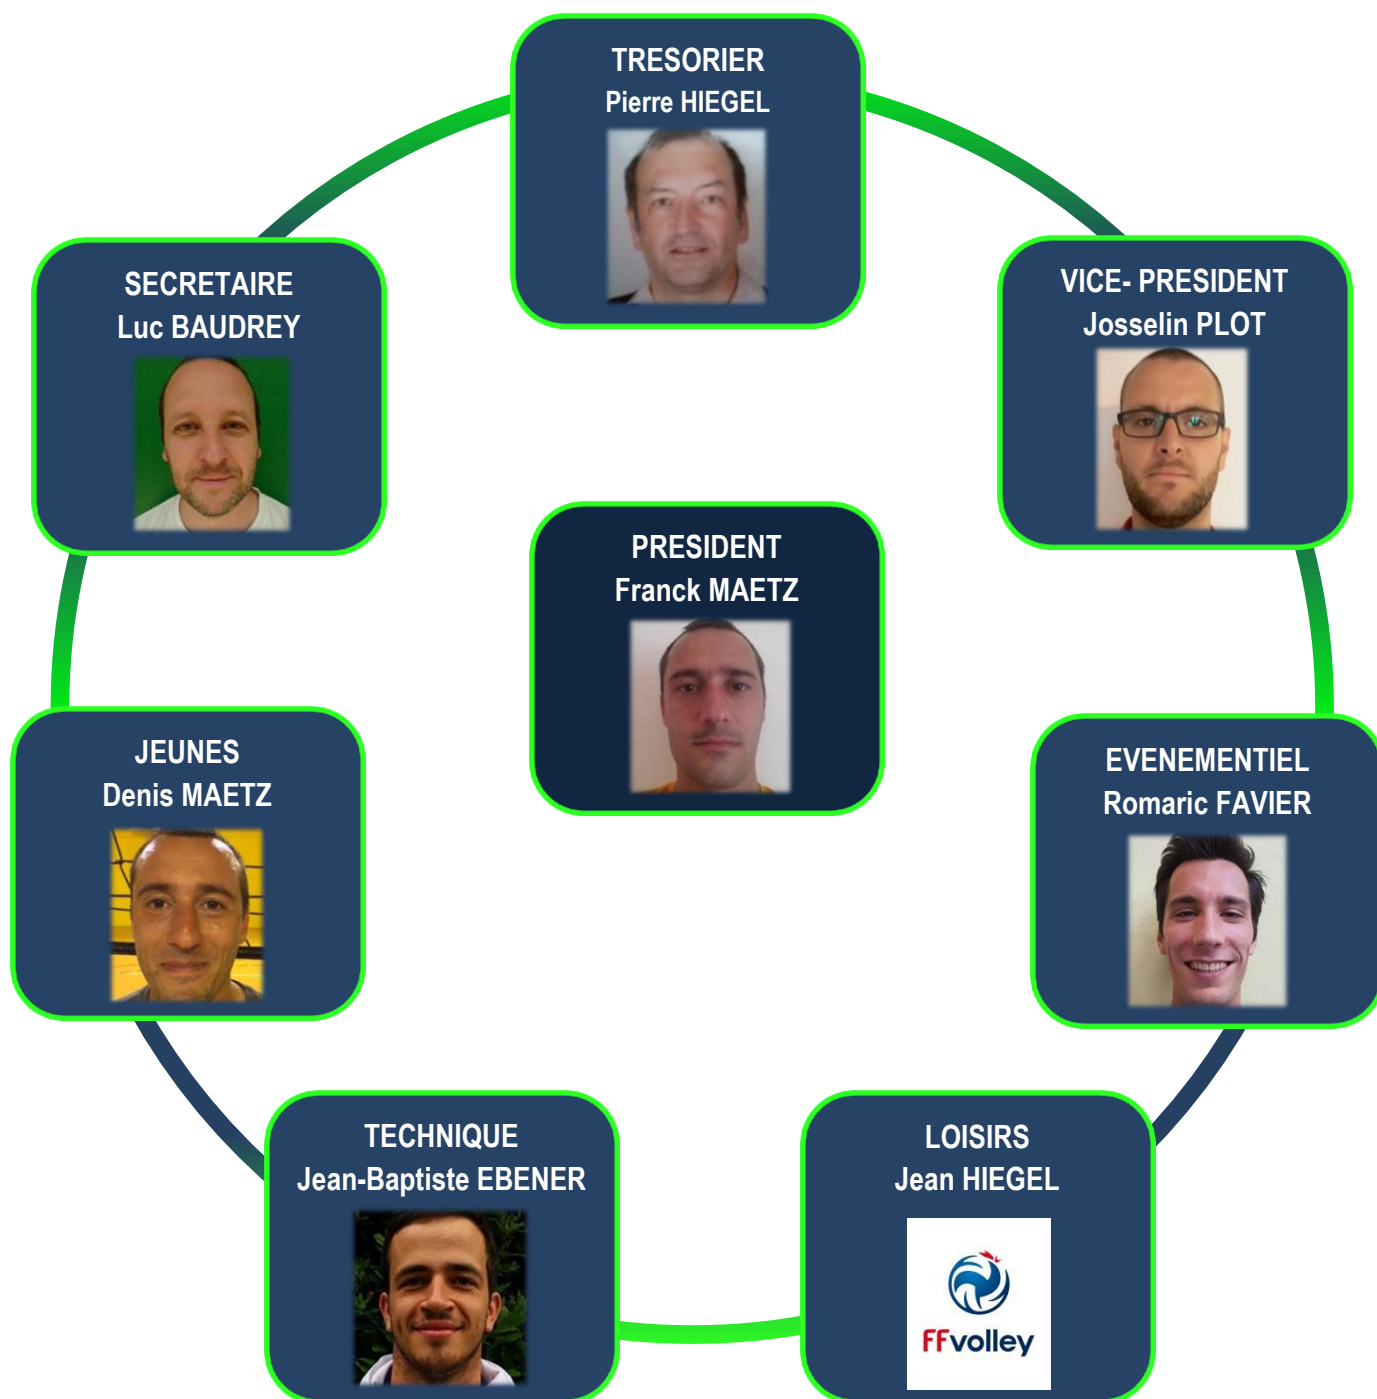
TRESORIER
Pierre HIEGEL

SECRETAIRE
Luc BAUDREY

VICE- PRESIDENT
Josselin PLOT

PRESIDENT
Franck MAETZ

JEUNES
Denis MAETZ

EVENEMENTIEL
Romaric FAVIER

TECHNIQUE
Jean-Baptiste EBENER

LOISIRS
Jean HIEGEL

FFvolley